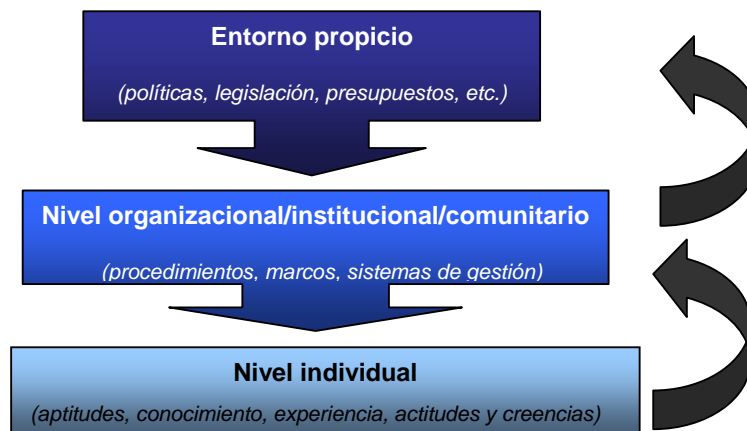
Entorno propicio

(políticas, legislación, presupuestos, etc.)

Nivel organizacional/institucional/comunitario

(procedimientos, marcos, sistemas de gestión)

Nivel individual

(aptitudes, conocimiento, experiencia, actitudes y creencias)